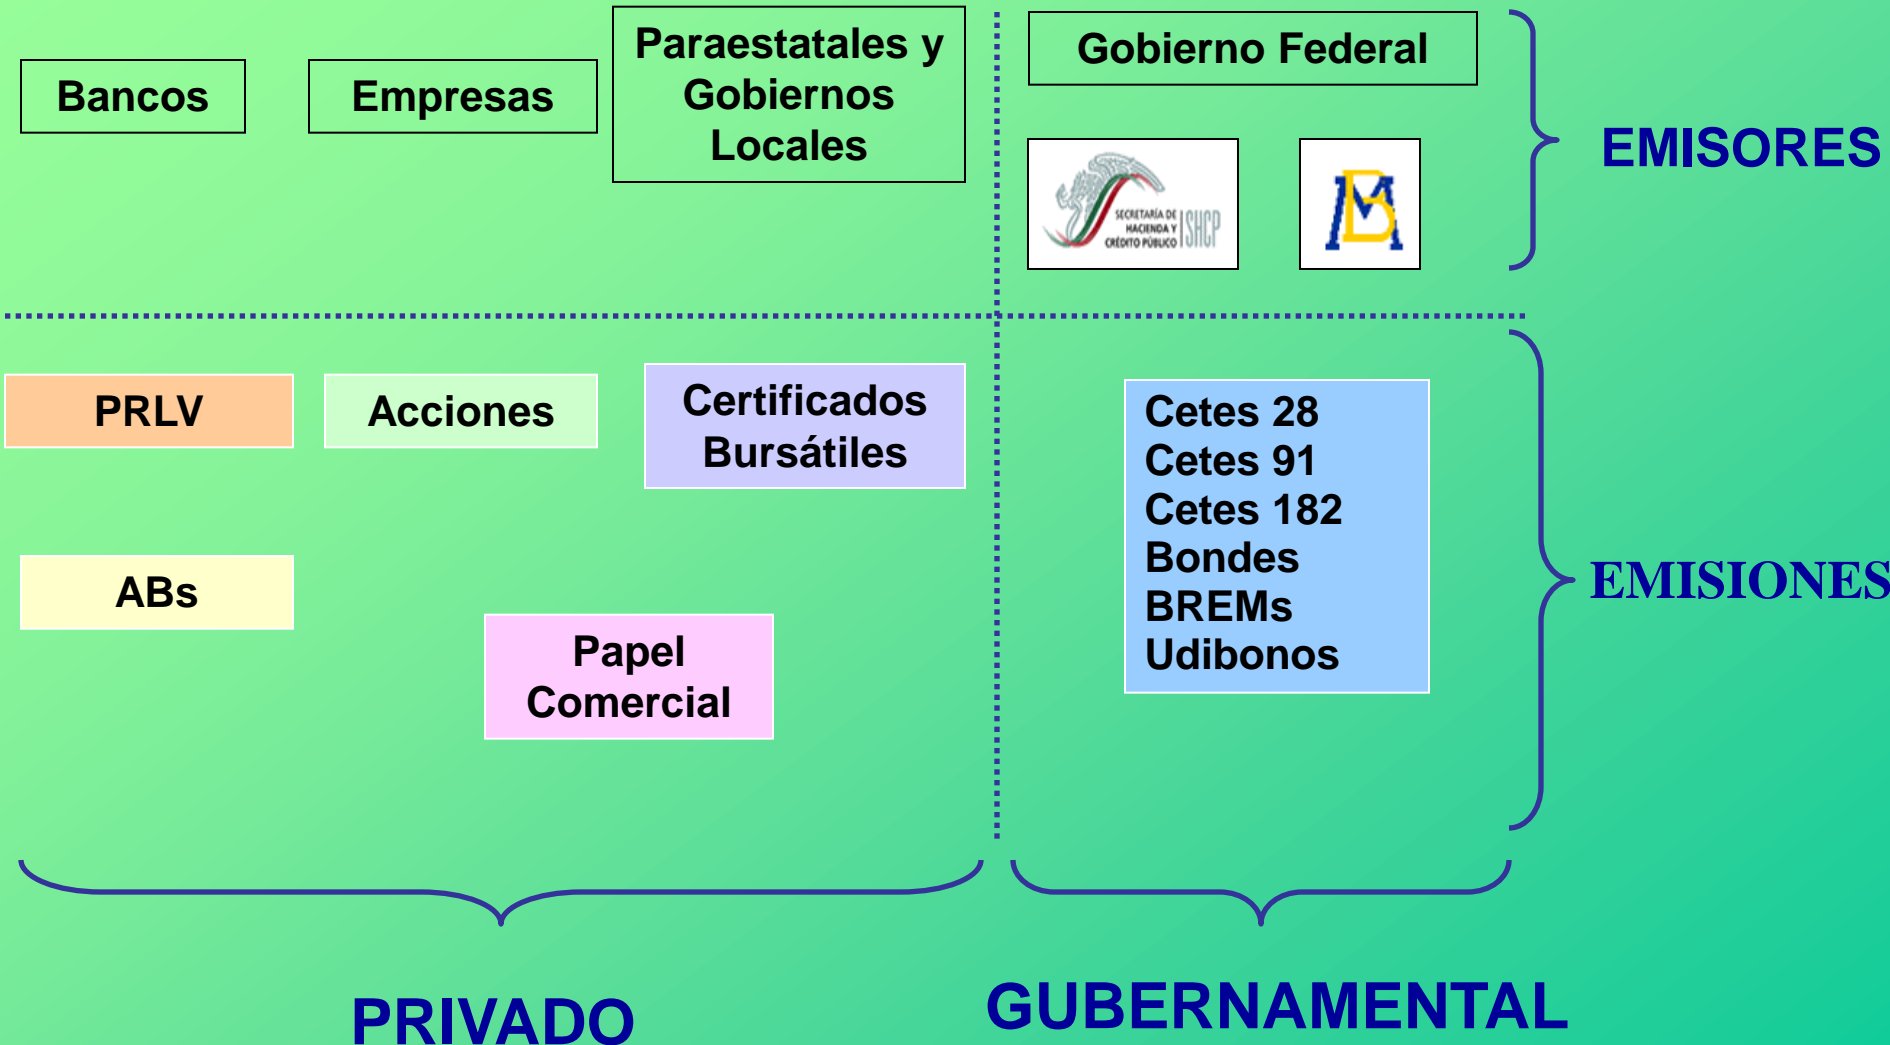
Bancos

Empresas

Paraestatales y Gobiernos Locales

Gobierno Federal

SECRETARÍA DE HACIENDA Y CRÉDITO PÚBLICO | SHCP

EMISORES

PRLV

Acciones

Certificados Bursátiles

ABs

Papel Comercial

Cetes 28
Cetes 91
Cetes 182
Bondes
BREMs
Udibonos

EMISIONES

PRIVADO

GUBERNAMENTAL